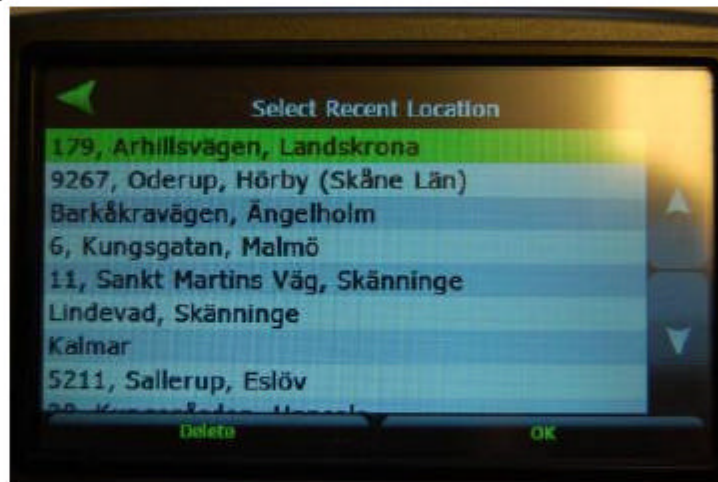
Select Recent Location

179, Arhillsvägen, Landskrona
9267, Oderup, Hörby (Skåne Län)
Barkåkravägen, Ängelholm
6, Kungsgatan, Malmö
11, Sankt Martins Väg, Skänninge
Lindevad, Skänninge
Kalmar
5211, Sallerup, Eslöv
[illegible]

Delete
OK